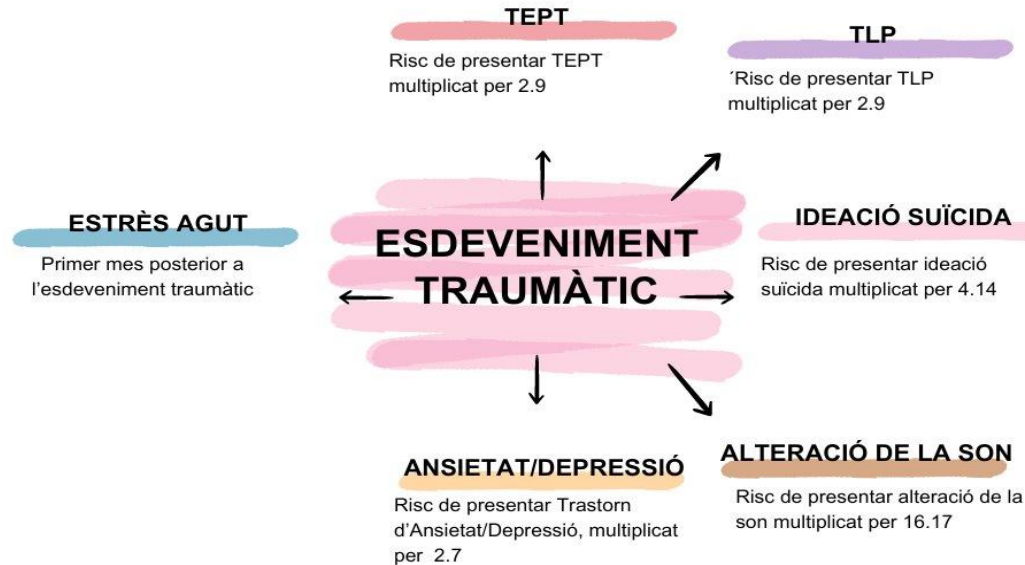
TEPT
Risc de presentar TEPT multiplicat per 2.9

TLP
´Risc de presentar TLP multiplicat per 2.9

ESTRÈS AGUT
Primer mes posterior a l'esdeveniment traumàtic

ESDEVENIMENT TRAUMÀTIC

IDEACIÓ SUÏCIDA
Risc de presentar ideació suïcida multiplicat per 4.14

ANSIETAT/DEPRESSIÓ
Risc de presentar Trastorn d'Ansietat/Depressió, multiplicat per 2.7

ALTERACIÓ DE LA SON
Risc de presentar alteració de la son multiplicat per 16.17